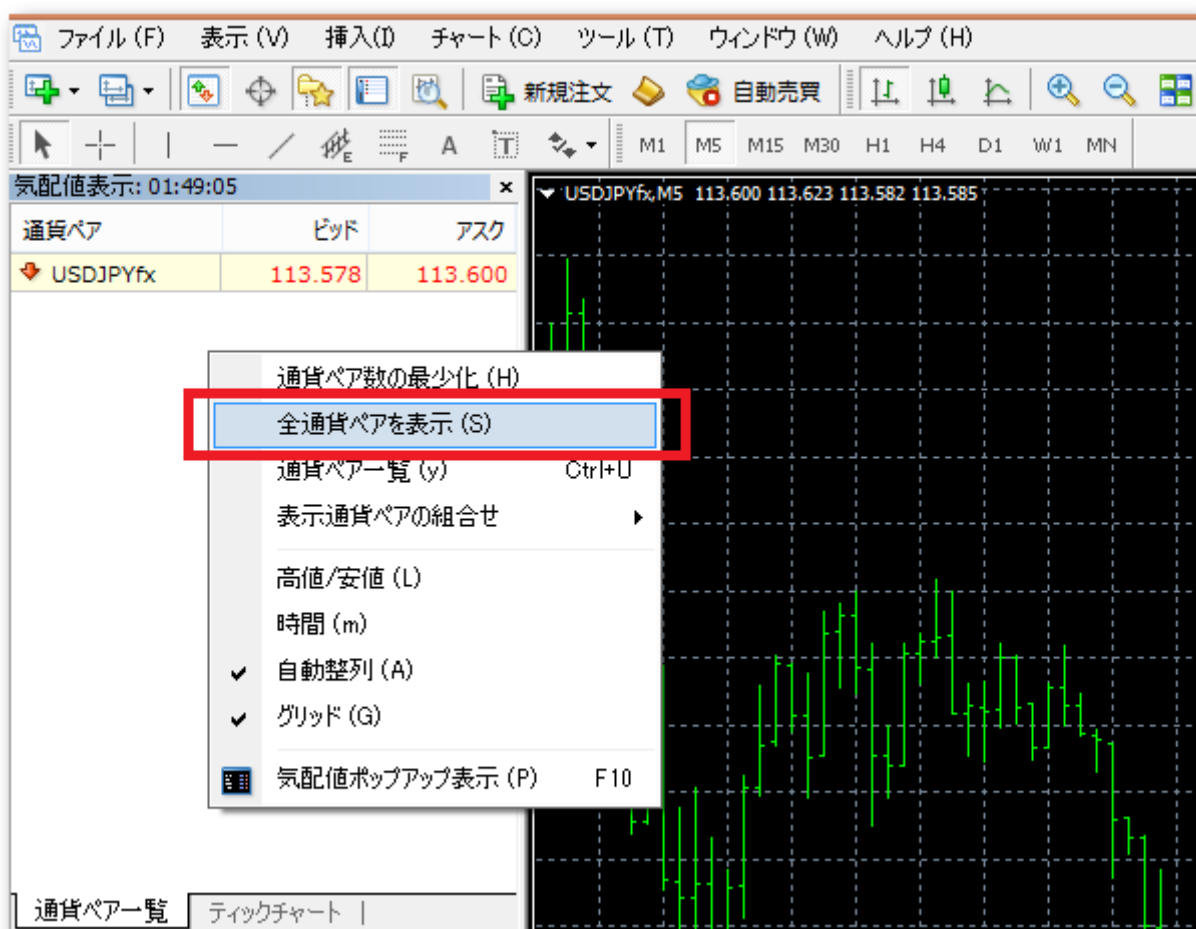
ファイル (F)　表示 (V)　挿入(I)　チャート (C)　ツール (T)　ウィンドウ (W)　ヘルプ (H)

新規注文　自動売買

M1　M5　M15　M30　H1　H4　D1　W1　MN

気配値表示: 01:49:05

| 通貨ペア | ビッド | アスク |
|---|---|---|
| USDJPYfx | 113.578 | 113.600 |

USDJPYfx,M5 113.600 113.623 113.582 113.585

通貨ペア数の最少化 (H)
全通貨ペアを表示 (S)
通貨ペア一覧 (y)　Ctrl+U
表示通貨ペアの組合せ
高値/安値 (L)
時間 (m)
自動整列 (A)
グリッド (G)
気配値ポップアップ表示 (P)　F10

通貨ペア一覧　ティックチャート